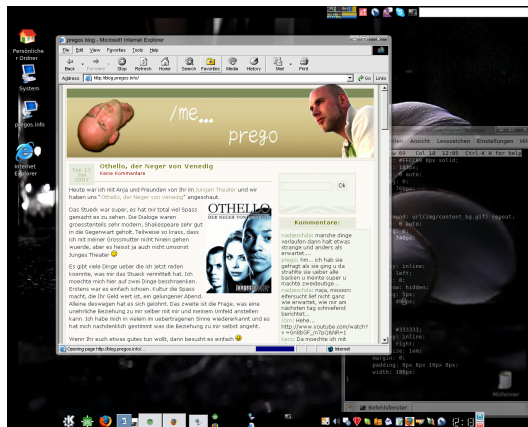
Persönlicher Ordner

System

pregos.info

Internet Explorer

prego blog - Microsoft Internet Explorer

File Edit View Favorites Tools Help

Back Forward Stop Refresh Home Search Favorites Media History Mail Print

Address http://blog.pregos.info/ Go Links

/me... prego

Othello, der Neger von Venedig

Keine Kommentare

Heute war ich mit Anja und Freunden von ihr im Jungen Theater und wir haben uns "Othello, der Neger von Venedig" angeschaut.

Das Stueck war super, es hat mir total viel Spass gemacht es zu sehen. Die Dialoge waren groesstenteils sehr modern, Shakespeare sehr gut in die Gegenwart geholt. Teilweise so krass, dass ich mit meiner Grossmutter nicht hinein gehen wuerde, aber es heisst ja auch nicht umsonst Junges Theater

Es gibt viele Dinge ueber die ich jetzt reden koennte, was mir das Stueck vermittelt hat. Ich moechte mich hier auf zwei Dinge beschraenken. Erstens war es einfach schoen. Kultur die Spass macht, die Ihr Geld wert ist, ein gelungener Abend. Alleine deswegen hat es sich gelohnt. Das zweite ist die Frage, was eine unehrliche Beziehung zu mir selber mit mir und meinem Umfeld anstellen kann. Ich habe mich in vielen im uebertragenen Sinne wiedererkannt und es hat mich nachdenklich gestimmt was die Beziehung zu mir selbst angeht.

Wenn Ihr euch etwas gutes tun wollt, dann besucht es einfach

OTHELLO

Ok

Kommentare:

nadjenchalas manche dinge verlaufen dann halt etwas strange und anders als erwartet...

prego: hm... ich hab sie gefragt als sie ging u da strahlte sie ueber alle backen u meinte super u machte zweideutige...

nadjenchalas naja, mission: eifersucht lief nicht ganz wie erwartet, wie mit am naechsten tag schmerend berichtet...

Hehe... http://www.youtube.com/watch?v=...

Da moechte ich mit

Opening page http://blog.pregos.info/...

Internet

Datei Bearbeiten Ansicht Lesezeichen Einstellungen Hilfe

Col: 18 12:01 Ctrl-K @ for help

Befehlsfenster